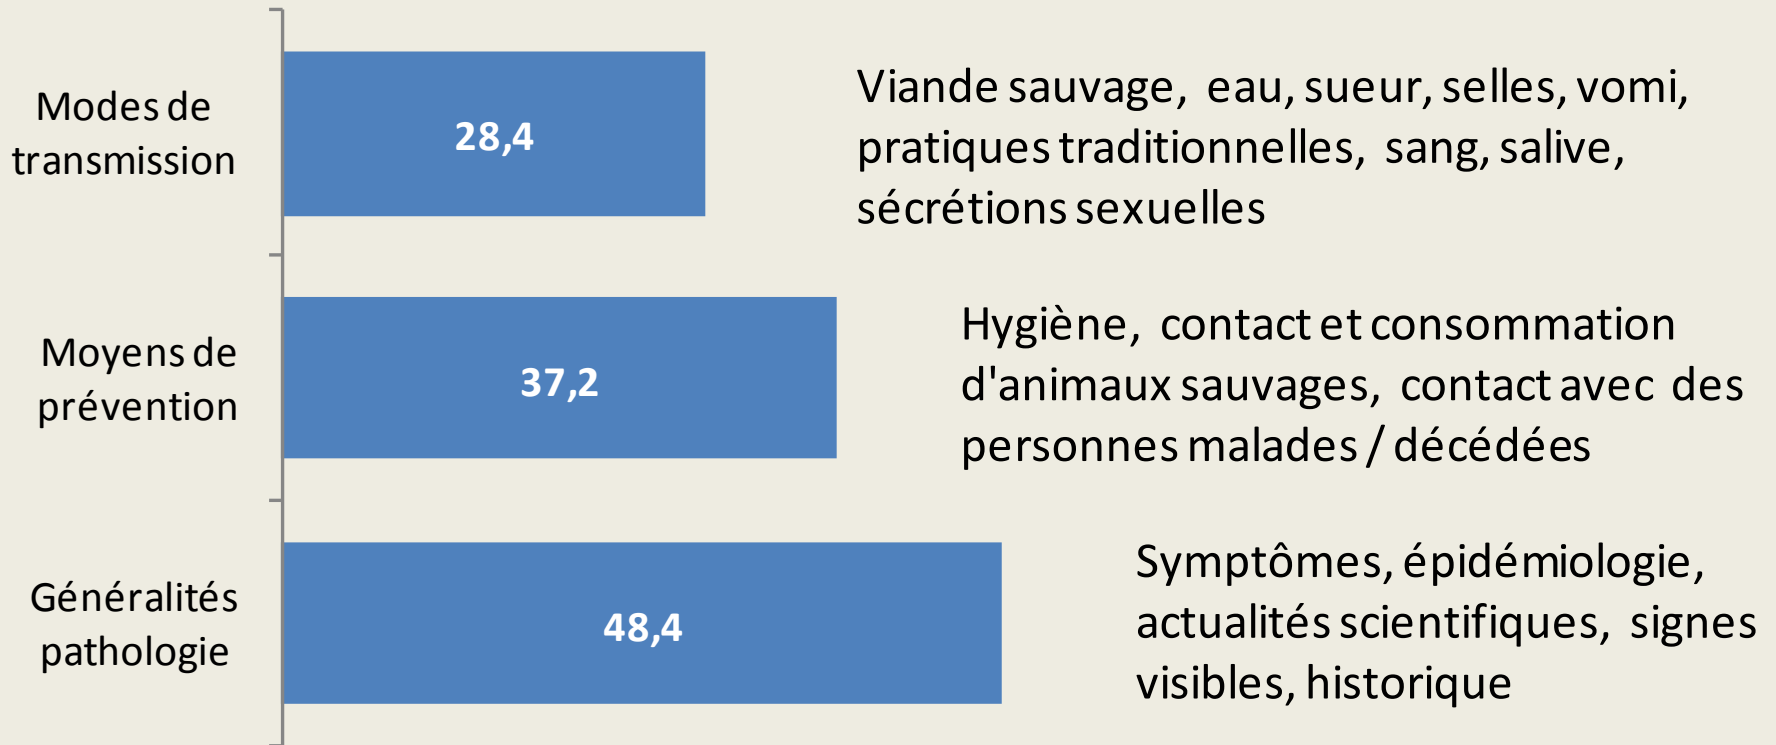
Modes de transmission

28,4

Viande sauvage, eau, sueur, selles, vomi, pratiques traditionnelles, sang, salive, sécrétions sexuelles

Moyens de prévention

37,2

Hygiène, contact et consommation d'animaux sauvages, contact avec des personnes malades / décédées

Généralités pathologie

48,4

Symptômes, épidémiologie, actualités scientifiques, signes visibles, historique